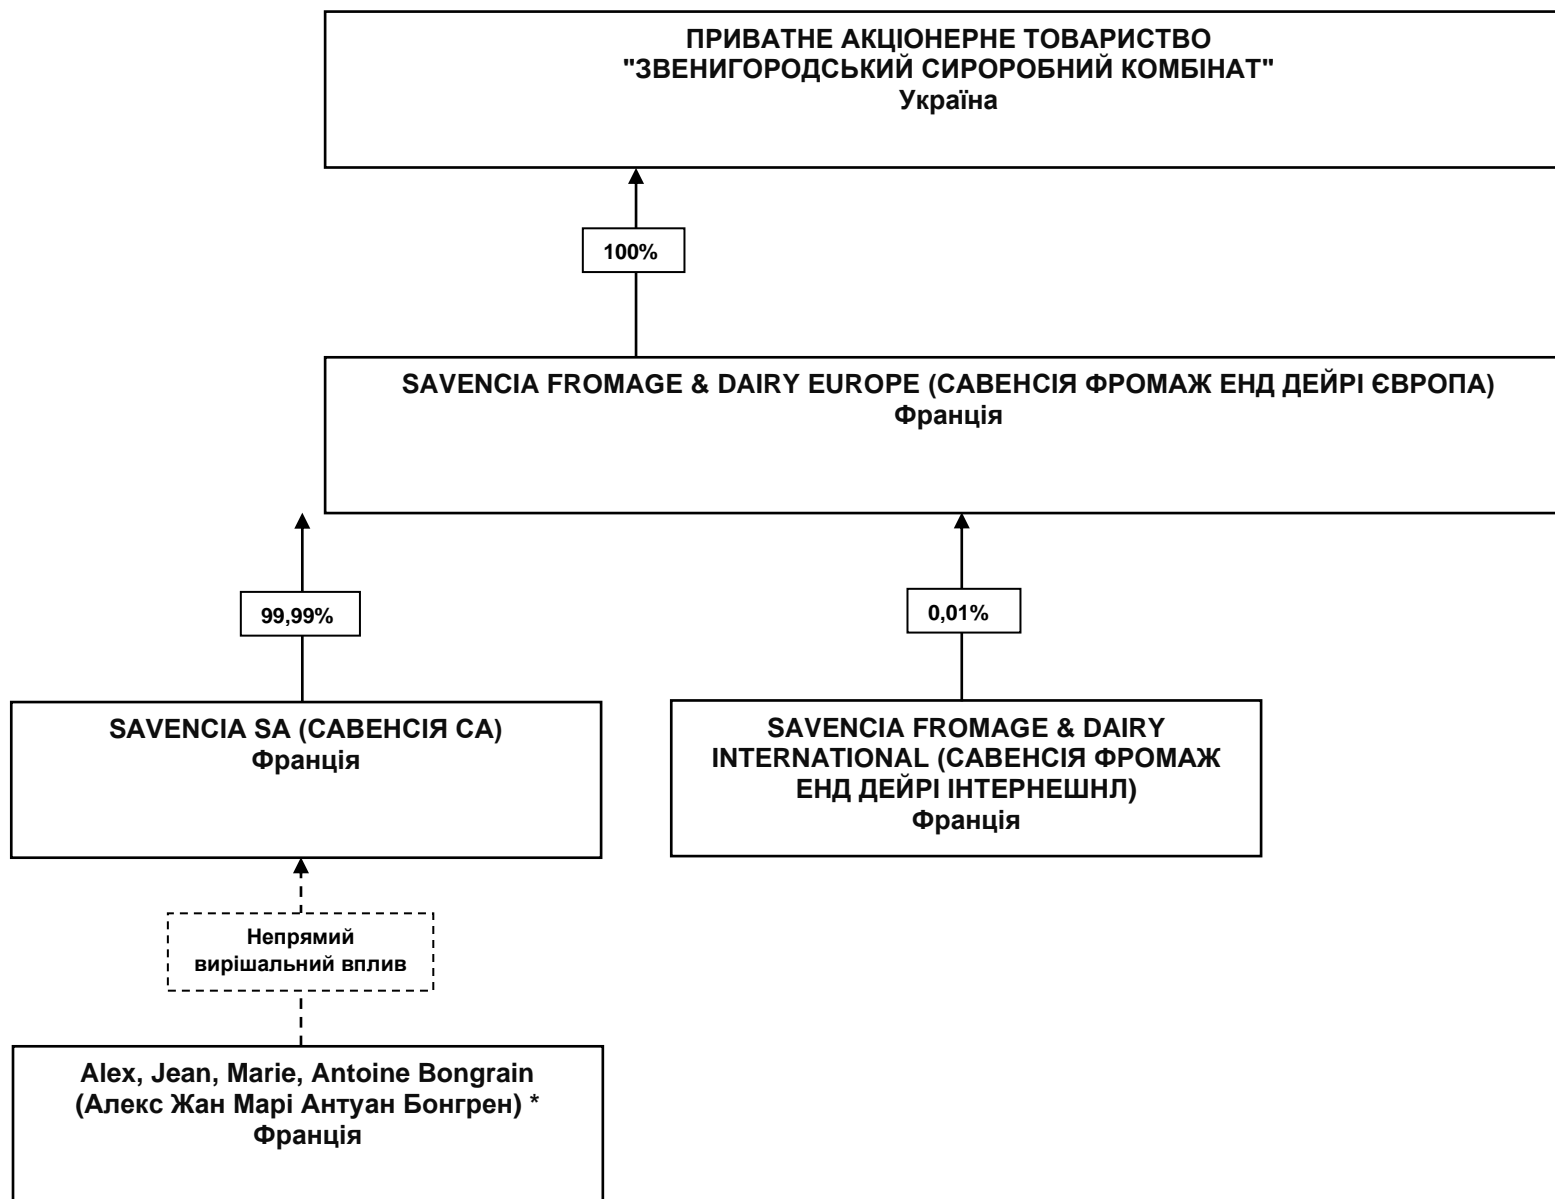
ПРИВАТНЕ АКЦІОНЕРНЕ ТОВАРИСТВО "ЗВЕНИГОРОДСЬКИЙ СИРОРОБНИЙ КОМБІНАТ"
Україна

100%

SAVENCIA FROMAGE & DAIRY EUROPE (САВЕНСІЯ ФРОМАЖ ЕНД ДЕЙРІ ЄВРОПА)
Франція

99,99%

0,01%

SAVENCIA SA (САВЕНСІЯ СА)
Франція

SAVENCIA FROMAGE & DAIRY INTERNATIONAL (САВЕНСІЯ ФРОМАЖ ЕНД ДЕЙРІ ІНТЕРНЕШНЛ)
Франція

Непрямий вирішальний вплив

Alex, Jean, Marie, Antoine Bongrain (Алекс Жан Марі Антуан Бонгрен) *
Франція